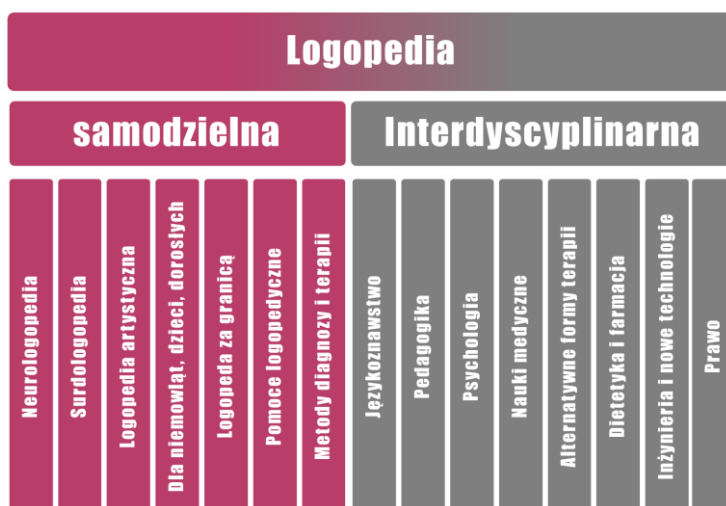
Logopedia

samodzielna

Interdyscyplinarna

Neurologopedia

Surdologopedia

Logopedia artystyczna

Dla niemowląt, dzieci, dorosłych

Logopeda za granicą

Pomoce logopedyczne

Metody diagnozy i terapii

Językoznawstwo

Pedagogika

Psychologia

Nauki medyczne

Alternatywne formy terapii

Dietetyka i farmacja

Inżynieria i nowe technologie

Prawo